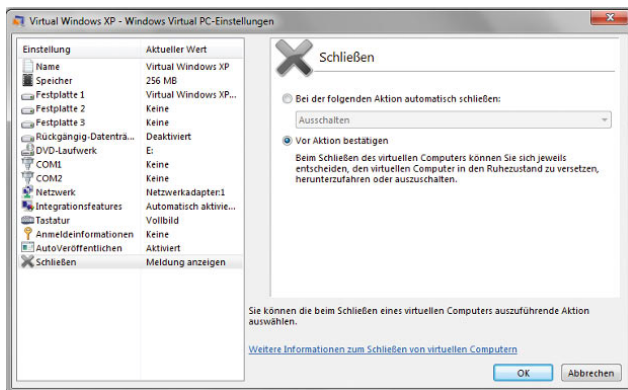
Virtual Windows XP - Windows Virtual PC-Einstellungen

| Einstellung | Aktueller Wert |
|---|---|
| Name | Virtual Windows XP |
| Speicher | 256 MB |
| Festplatte 1 | Virtual Windows XP... |
| Festplatte 2 | Keine |
| Festplatte 3 | Keine |
| Rückgängig-Datenträ... | Deaktiviert |
| DVD-Laufwerk | E: |
| COM1 | Keine |
| COM2 | Keine |
| Netzwerk | Netzwerkadapter:1 |
| Integrationsfeatures | Automatisch aktivie... |
| Tastatur | Vollbild |
| Anmeldeinformationen | Keine |
| AutoVeröffentlichen | Aktiviert |
| Schließen | Meldung anzeigen |

Schließen

Bei der folgenden Aktion automatisch schließen:

Ausschalten

Vor Aktion bestätigen

Beim Schließen des virtuellen Computers können Sie sich jeweils entscheiden, den virtuellen Computer in den Ruhezustand zu versetzen, herunterzufahren oder auszuschalten.

Sie können die beim Schließen eines virtuellen Computers auszuführende Aktion auswählen.

Weitere Informationen zum Schließen von virtuellen Computern

OK

Abbrechen